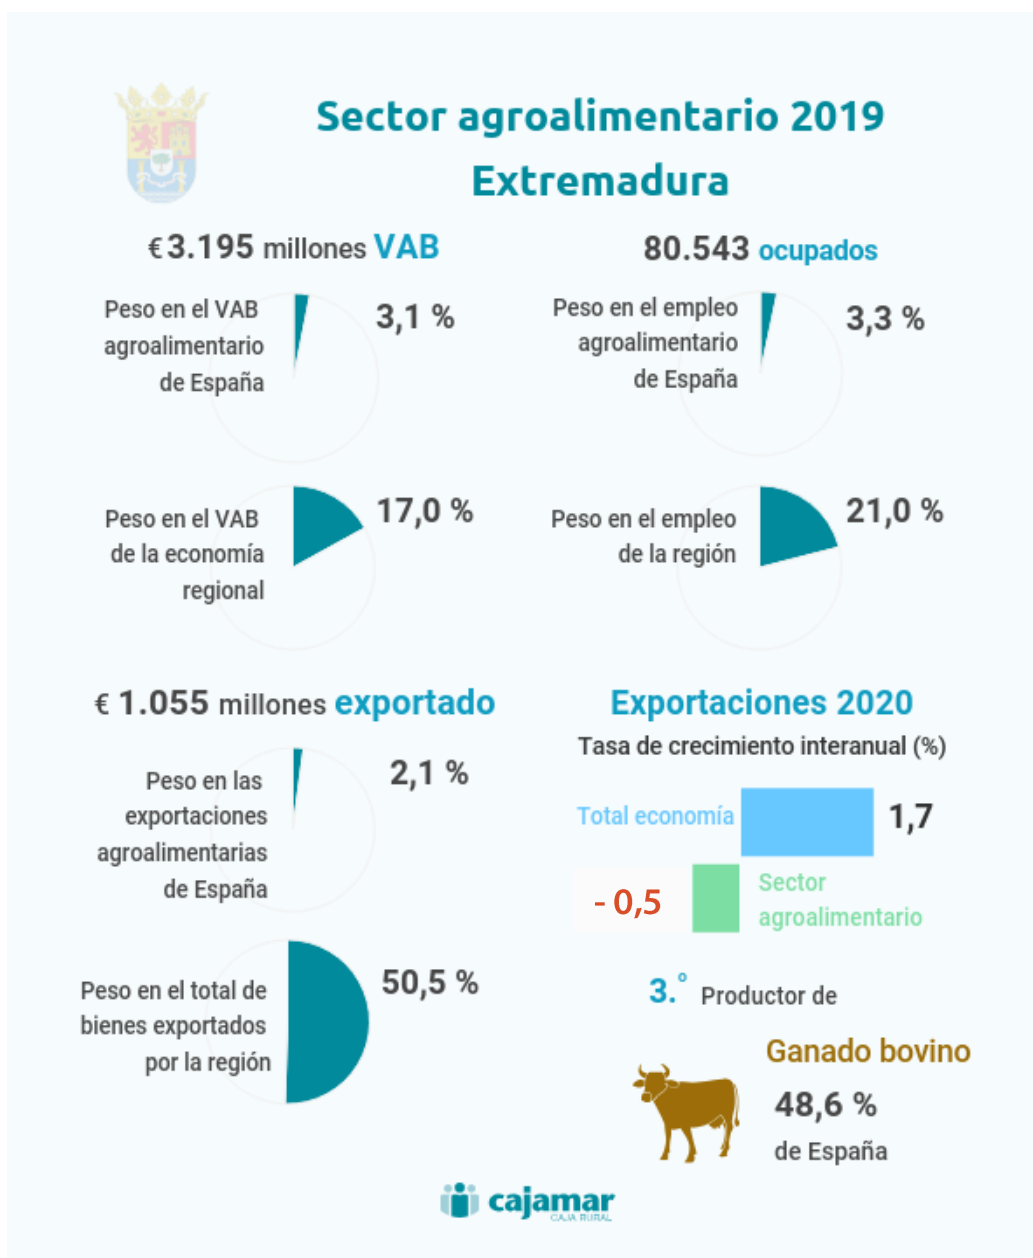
Sector agroalimentario 2019
Extremadura

€3.195 millones VAB

Peso en el VAB agroalimentario de España

3,1 %

Peso en el VAB de la economía regional

17,0 %

80.543 ocupados

Peso en el empleo agroalimentario de España

3,3 %

Peso en el empleo de la región

21,0 %

€ 1.055 millones exportado

Peso en las exportaciones agroalimentarias de España

2,1 %

Peso en el total de bienes exportados por la región

50,5 %

Exportaciones 2020

Tasa de crecimiento interanual (%)

Total economía

1,7

- 0,5

Sector agroalimentario

3.° Productor de

Ganado bovino

48,6 %

de España

cajamar
CAJA RURAL